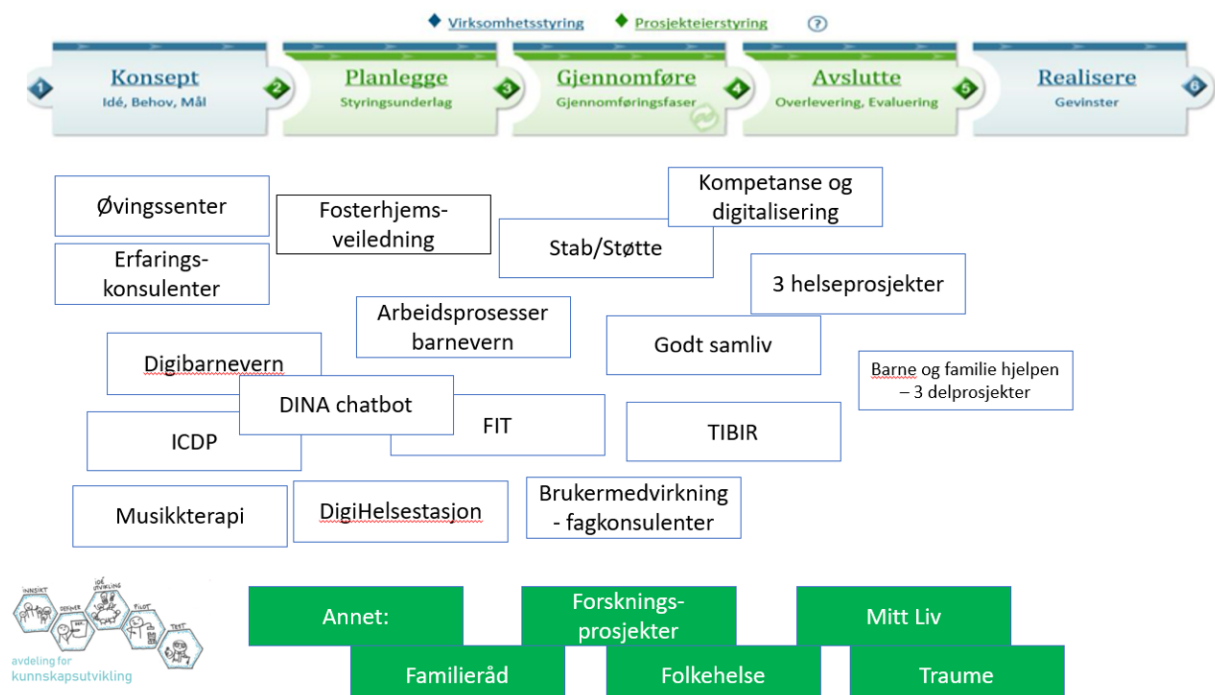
Virksomhetsstyring Prosjekteierstyring ?

1 Konsept Idé, Behov, Mål 2 Planlegge Styringsunderlag 3 Gjennomføre Gjennomføringsfaser 4 Avslutte Overlevering, Evaluering 5 Realisere Gevinster 6

Øvingssenter

Fosterhjemsveiledning

Kompetanse og digitalisering

Stab/Støtte

Erfaringskonsulenter

3 helseprosjekter

Arbeidsprosesser barnevern

Godt samliv

Digibarnevern

Barne og familie hjelpen – 3 delprosjekter

DINA chatbot

FIT

ICDP

TIBIR

Musikkterapi

DigiHelsestasjon

Brukermedvirkning - fagkonsulenter

INNSIKT DEFINER IDÉ UTVIKLING PILOT TEST

avdeling for kunnskapsutvikling

Annet:

Forskningsprosjekter

Mitt Liv

Familieråd

Folkehelse

Traume